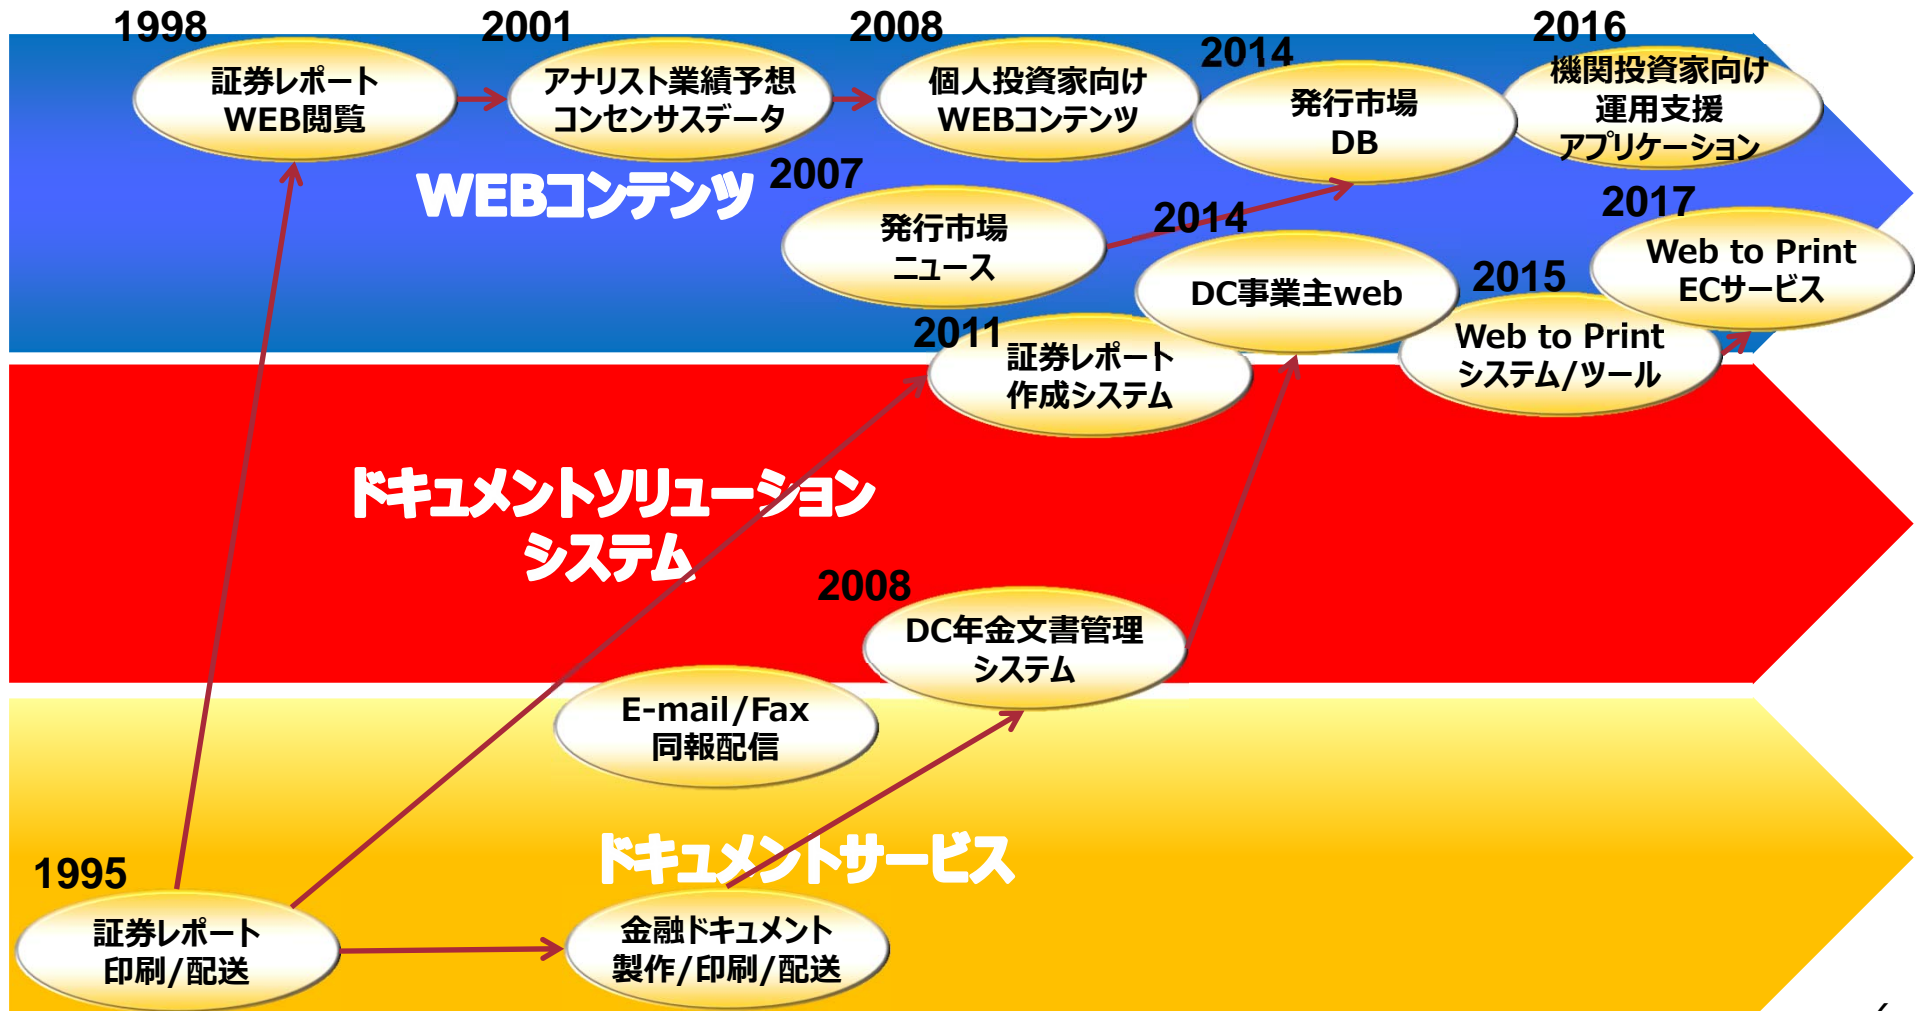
1998
証券レポート
WEB閲覧

2001
アナリスト業績予想
コンセンサスデータ

2008
個人投資家向け
WEBコンテンツ

2014
発行市場
DB

2016
機関投資家向け
運用支援
アプリケーション

WEBコンテンツ

2007
発行市場
ニュース

2014
DC事業主web

2017
Web to Print
ECサービス

2015
Web to Print
システム/ツール

2011
証券レポート
作成システム

ドキュメントソリューション
システム

2008
DC年金文書管理
システム

E-mail/Fax
同報配信

ドキュメントサービス

1995
証券レポート
印刷/配送

金融ドキュメント
製作/印刷/配送